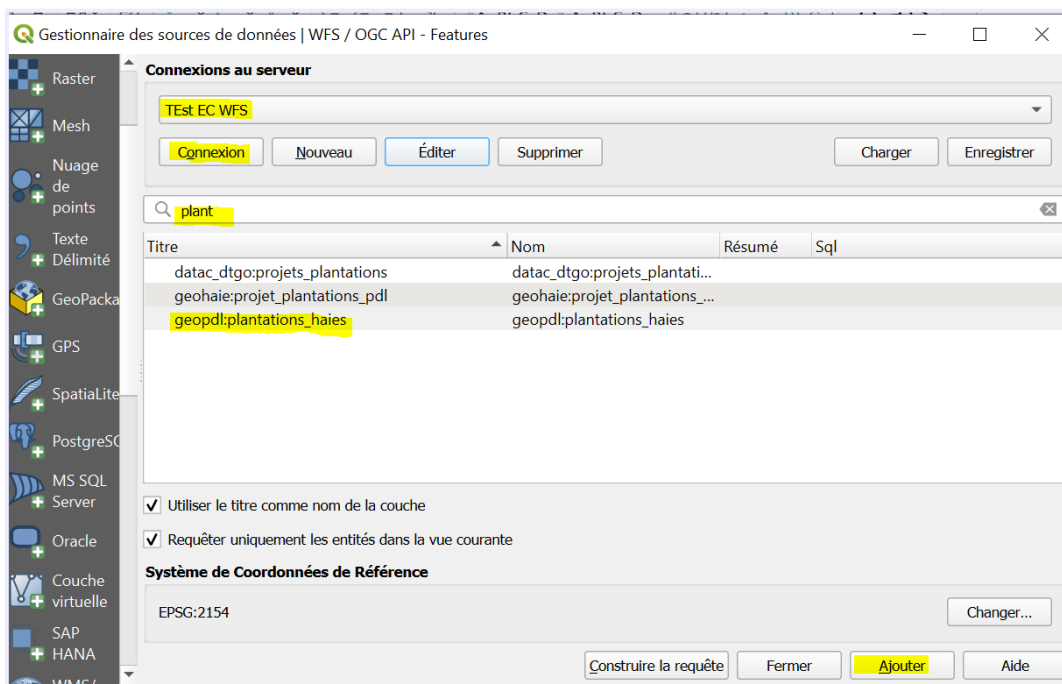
Gestionnaire des sources de données | WFS / OGC API - Features

Raster
Mesh
Nuage de points
Texte Délimité
GeoPacka
GPS
SpatiaLite
PostgreSQ
MS SQL Server
Oracle
Couche virtuelle
SAP HANA

Connexions au serveur

TEst EC WFS

Connexion
Nouveau
Éditer
Supprimer
Charger
Enregistrer

plant

| Titre | Nom | Résumé | Sql |
|---|---|---|---|
| datac_dtgo:projets_plantations | datac_dtgo:projets_plantati... | | |
| geohaie:projet_plantations_pdl | geohaie:projet_plantations_... | | |
| geopdl:plantations_haies | geopdl:plantations_haies | | |

Utiliser le titre comme nom de la couche

Requêter uniquement les entités dans la vue courante

Système de Coordonnées de Référence

EPSG:2154

Changer...

Construire la requête
Fermer
Ajouter
Aide